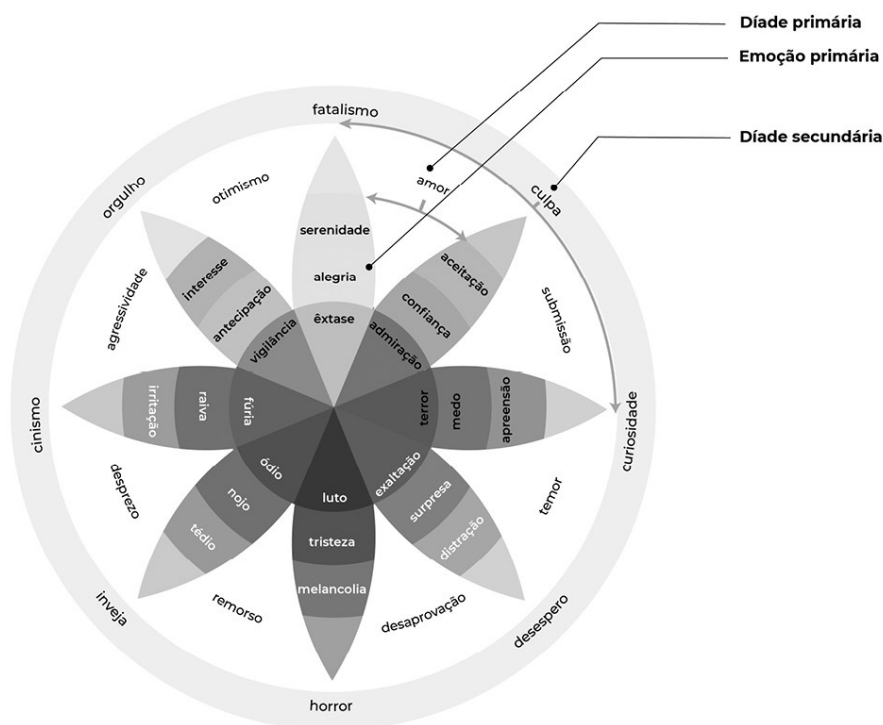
Díade primária
Emoção primária
Díade secundária

fatalismo
culpa
submissão
curiosidade
desespero
horror
inveja
cinismo
orgulho

amor
otimismo
agressividade
desprezo
remorso
desaprovação
temor

serenidade
alegria
êxtase
aceitação
confiança
admiração
apreensão
medo
terror
distração
surpresa
exaltação
melancolia
tristeza
luto
tédio
nojo
ódio
irritação
raiva
fúria
interesse
antecipação
vigilância